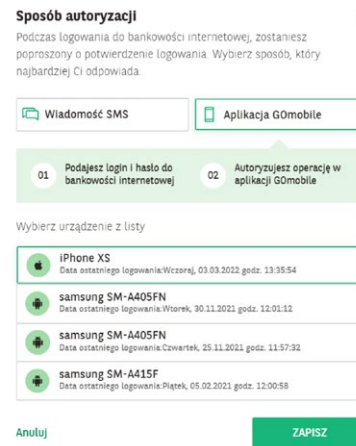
Sposób autoryzacji

Podczas logowania do bankowości internetowej, zostaniesz poproszony o potwierdzenie logowania. Wybierz sposób, który najbardziej Ci odpowiada.

Wiadomość SMS

Aplikacja GOmobile

01 Podajesz login i hasło do bankowości internetowej

02 Autoryzujesz operację w aplikacji GOmobile

Wybierz urządzenie z listy

iPhone XS
Data ostatniego logowania:Wczoraj, 03.03.2022 godz. 13:35:54

samsung SM-A405FN
Data ostatniego logowania:Wtorek, 30.11.2021 godz. 12:01:12

samsung SM-A405FN
Data ostatniego logowania:Czwartek, 25.11.2021 godz. 11:57:32

samsung SM-A415F
Data ostatniego logowania:Piątek, 05.02.2021 godz. 12:00:58

Anuluj

ZAPISZ